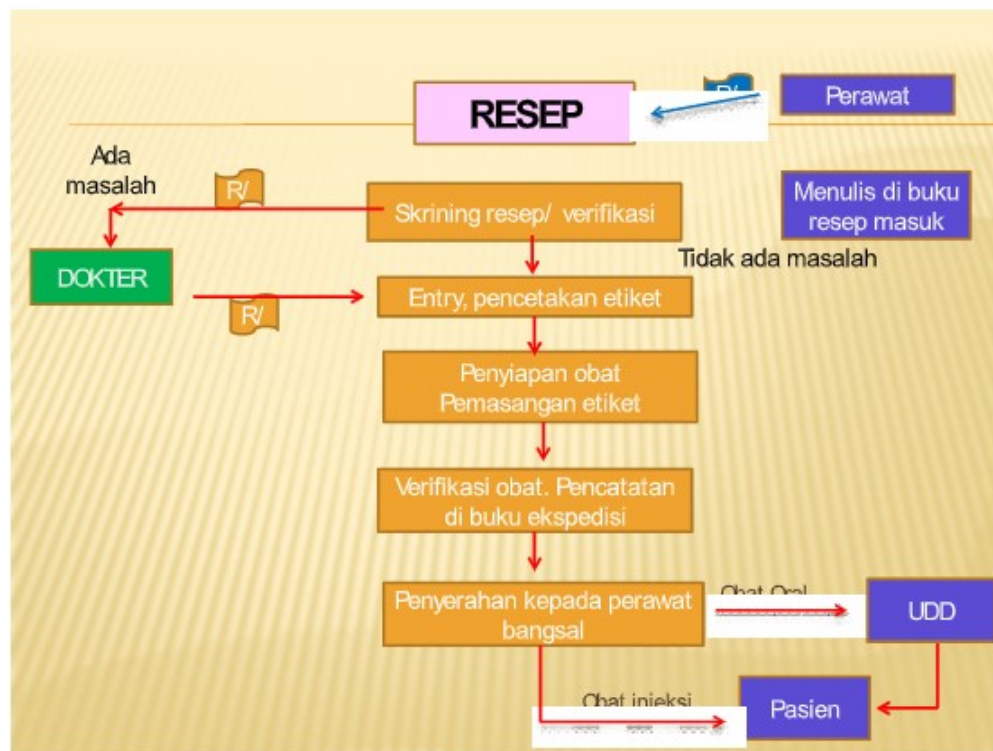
RESEP

R/

Perawat

Ada masalah

R/

Skrining resep/ verifikasi

Menulis di buku resep masuk

Tidak ada masalah

DOKTER

R/

Entry, pencetakan etiket

Penyiapan obat Pemasangan etiket

Verifikasi obat. Pencatatan di buku ekspedisi

Penyerahan kepada perawat bangsal

Obat Oral

UDD

Obat injeksi

Pasien